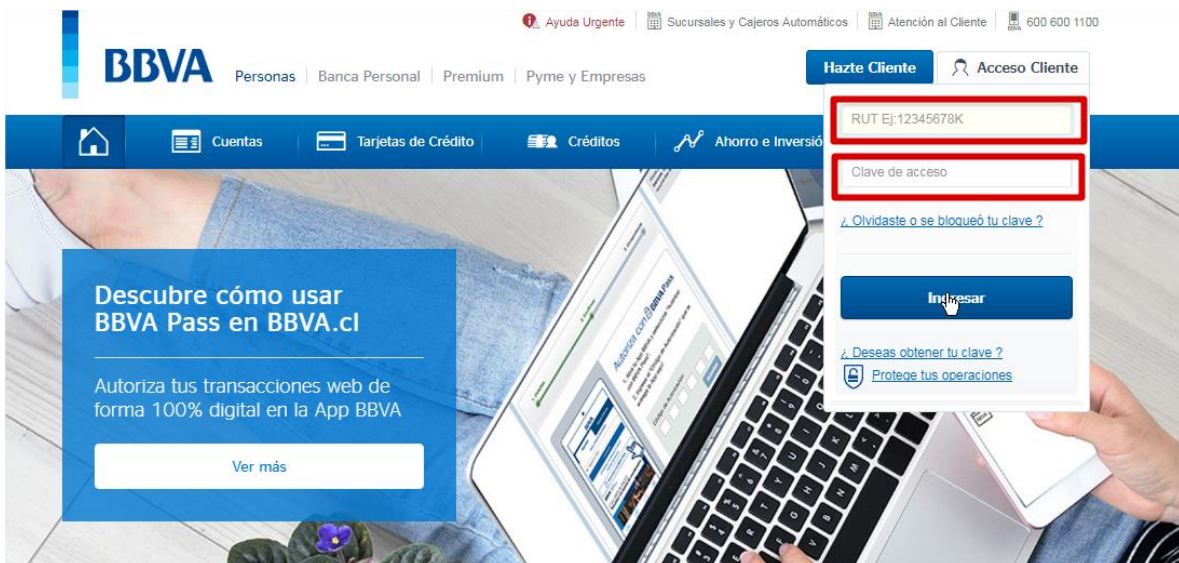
Ayuda Urgente | Sucursales y Cajeros Automáticos | Atención al Cliente | 600 600 1100

BBVA Personas | Banca Personal | Premium | Pyme y Empresas

Hazte Cliente
Acceso Cliente

RUT Ej:12345678K
Clave de acceso
¿ Olvidaste o se bloqueó tu clave ?
Ingresar
¿ Deseas obtener tu clave ?
Protege tus operaciones

Cuentas
Tarjetas de Crédito
Créditos
Ahorro e Inversió

Descubre cómo usar BBVA Pass en BBVA.cl

Autoriza tus transacciones web de forma 100% digital en la App BBVA

Ver más

Autoriza con BBVA Pass